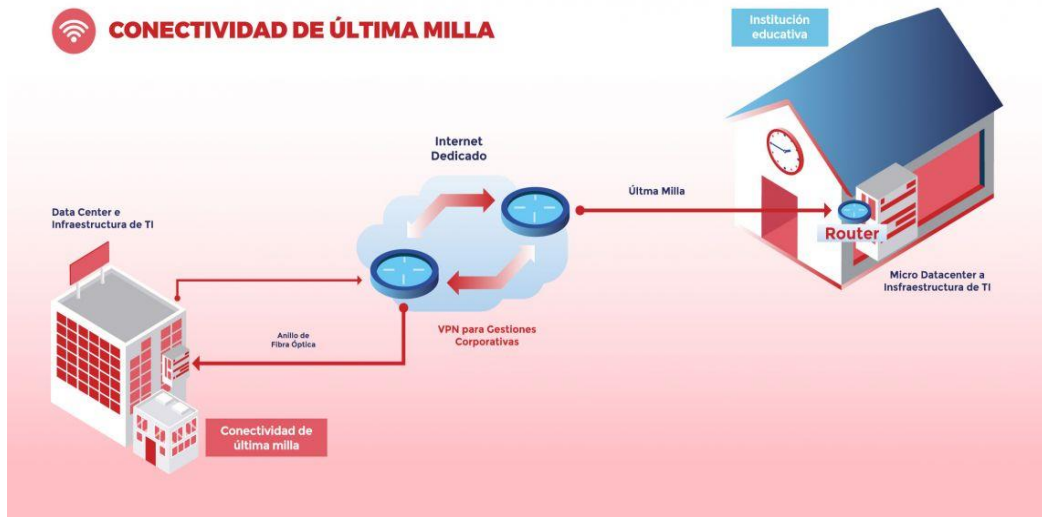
CONECTIVIDAD DE ÚLTIMA MILLA

Institución educativa

Internet Dedicado

Últma Milla

Data Center e Infraestructura de TI

Router

Micro Datacenter a Insfraestructura de TI

Anillo de Fibra Óptica

VPN para Gestiones Corporativas

Conectividad de última milla